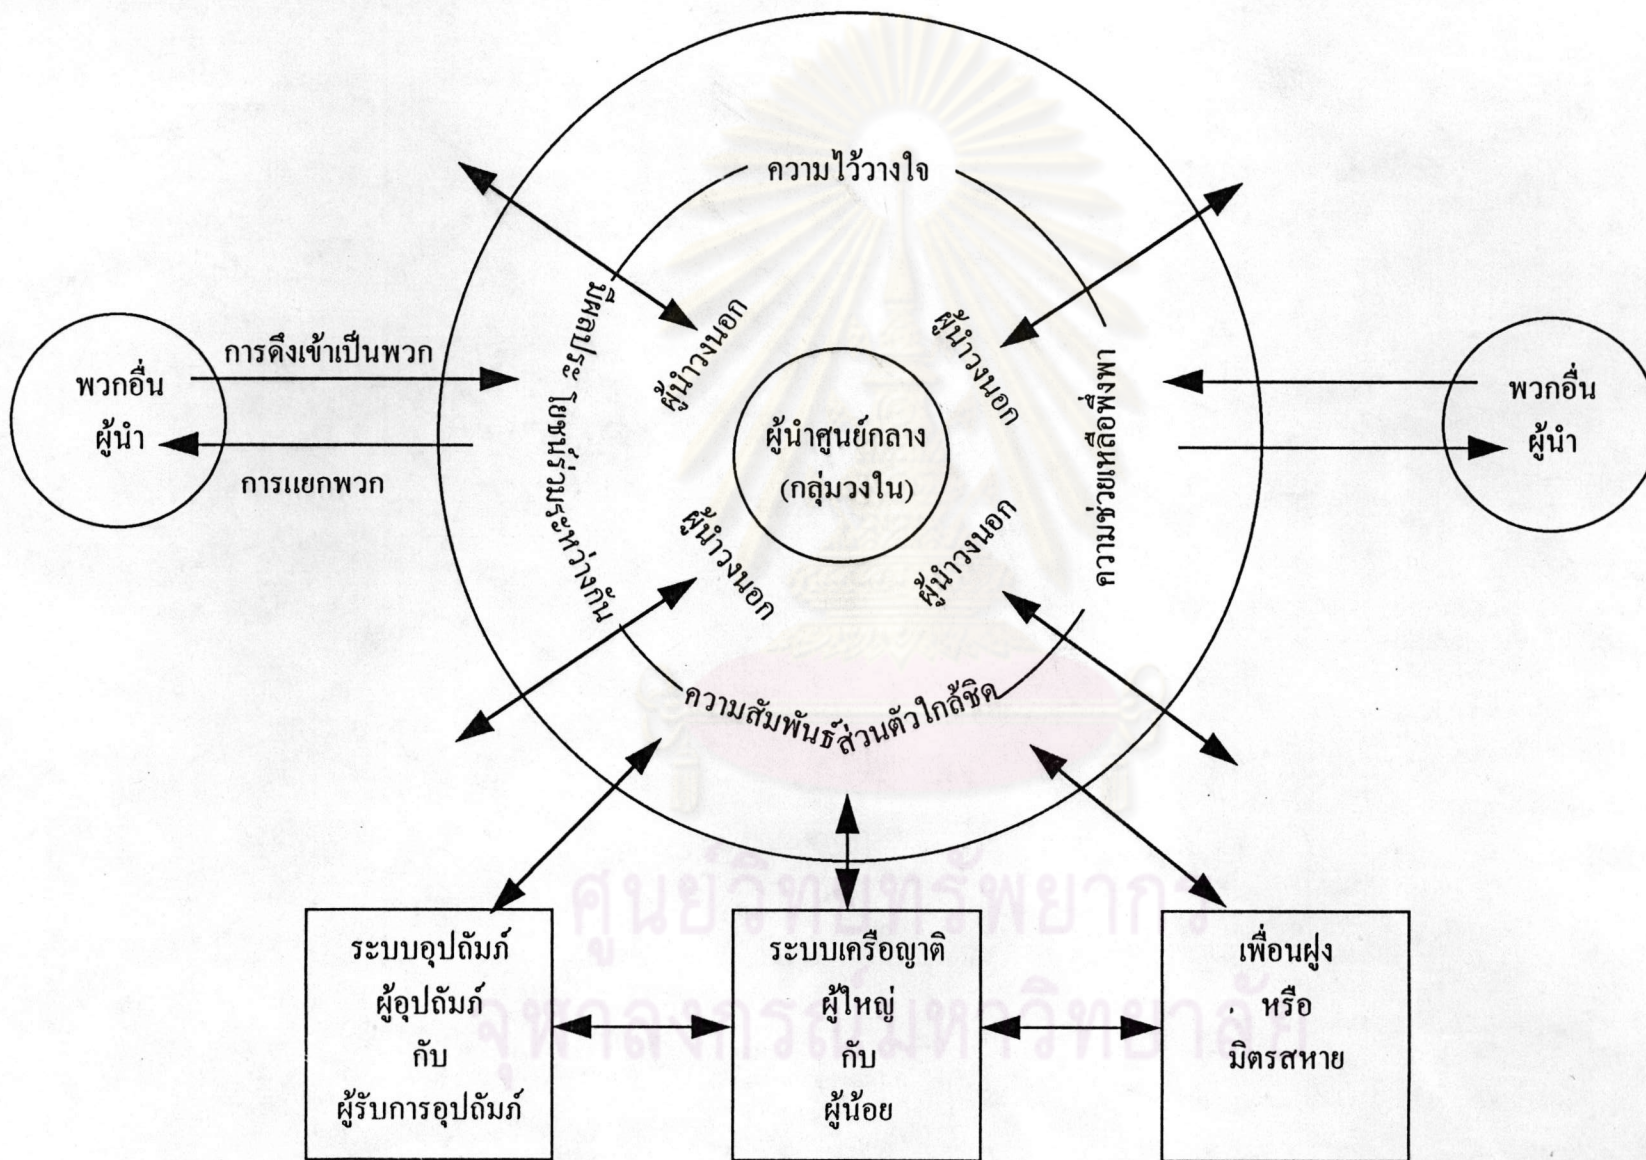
ความไว้วางใจ

มีผลประโยชน์ร่วมระหว่างกัน

ความช่วยเหลือพึ่งพา

ความสัมพันธ์ส่วนตัวใกล้ชิด

ผู้นำวงนอก

ผู้นำวงนอก

ผู้นำวงนอก

ผู้นำวงนอก

ผู้นำศูนย์กลาง
(กลุ่มวงใน)

พวกอื่น
ผู้นำ

การดึงเข้าเป็นพวก

การแยกพวก

พวกอื่น
ผู้นำ

ระบบอุปถัมภ์
ผู้อุปถัมภ์
กับ
ผู้รับการอุปถัมภ์

ระบบเครือญาติ
ผู้ใหญ่
กับ
ผู้น้อย

เพื่อนฝูง
หรือ
มิตรสหาย

ศูนย์วิทยทรัพยากร
จุฬาลงกรณ์มหาวิทยาลัย